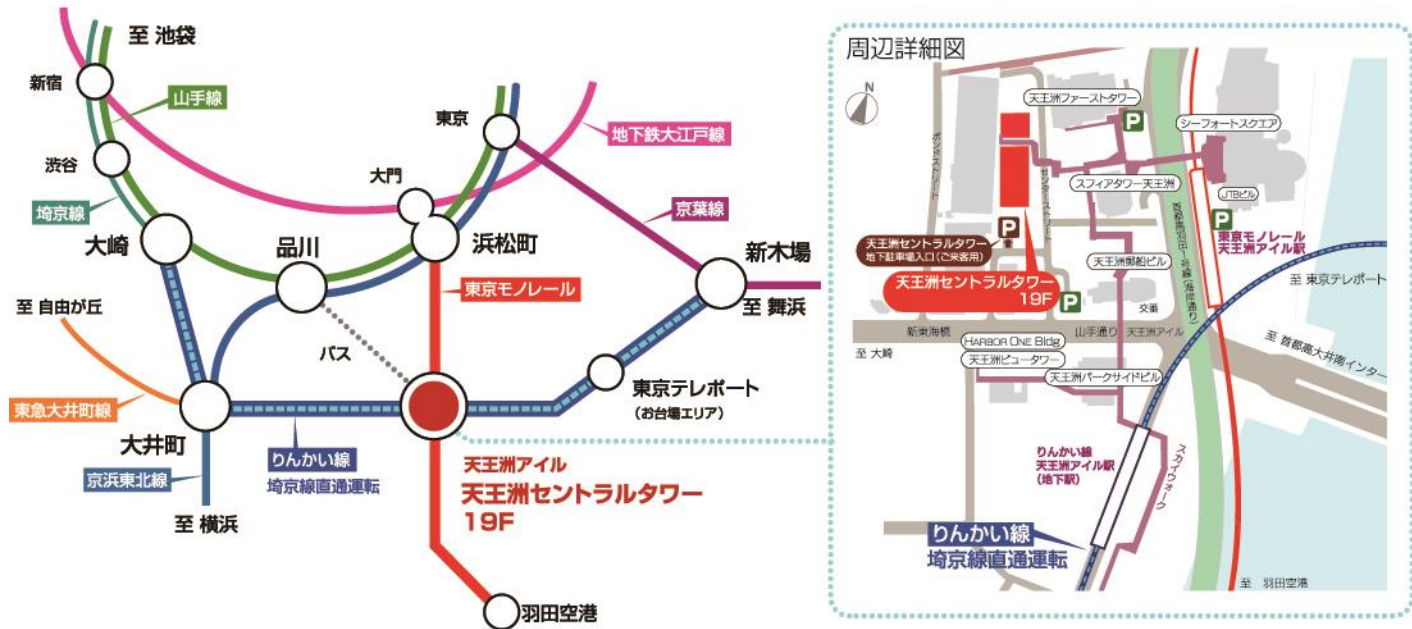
至 池袋
新宿
山手線
渋谷
埼京線
大崎
品川
大門
浜松町
東京
地下鉄大江戸線
京葉線
新木場
至 舞浜
東京モノレール
至 自由が丘
バス
東京テレポート
(お台場エリア)
東急大井町線
大井町
りんかい線
埼京線直通運転
京浜東北線
至 横浜
天王洲アイル
天王洲セントラルタワー
19F
羽田空港

周辺詳細図
N
天王洲ファーストタワー
P
シーフォートスクエア
スフィアタワー天王洲
JTBビル
P
東京モノレール
天王洲アイル駅
ボンドストリート
センターストリート
首都高羽田一号線(海岸通り)
P
天王洲セントラルタワー
地下駐車場入口(ご来客用)
天王洲郵船ビル
天王洲セントラルタワー
19F
P
至 東京テレポート
交番
新東海橋
山手通り
天王洲アイル
至 首都高大井南インター
至 大崎
HARBOR ONE Bldg
天王洲ビュータワー
天王洲パークサイドビル
りんかい線
天王洲アイル駅
(地下駅)
スカイウォーク
りんかい線
埼京線直通運転
至 羽田空港